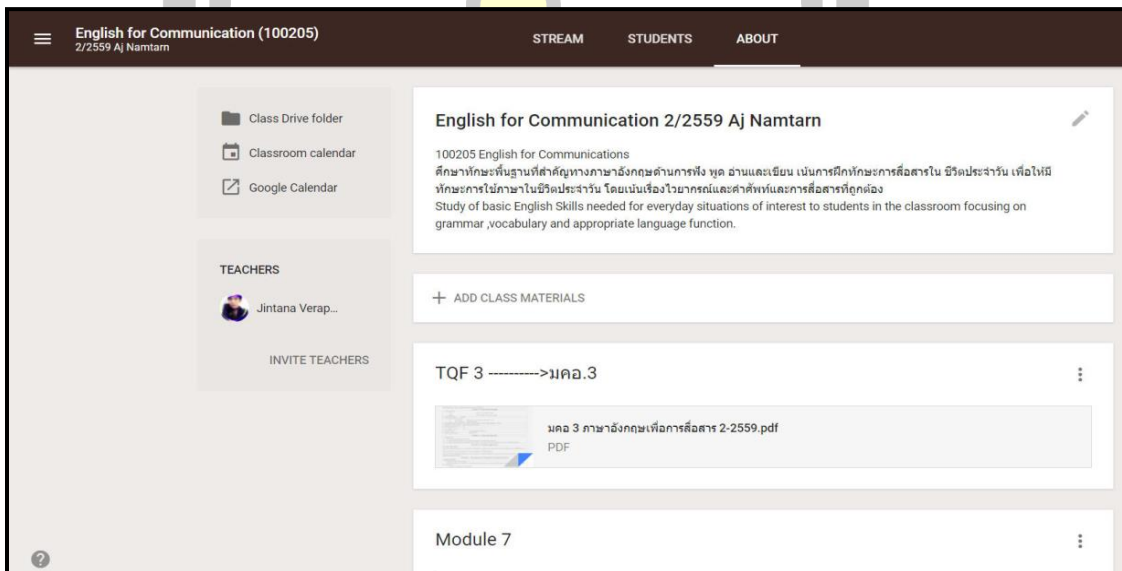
English for Communication (100205)
2/2559 Aj Namtarn

STREAM STUDENTS ABOUT

Class Drive folder

Classroom calendar

Google Calendar

TEACHERS

Jintana Verap...

INVITE TEACHERS

English for Communication 2/2559 Aj Namtarn

100205 English for Communications
ศึกษาทักษะพื้นฐานที่สำคัญทางภาษาอังกฤษด้านการฟัง พูด อ่านและเขียน เน้นการฝึกทักษะการสื่อสารใน ชีวิตประจำวัน เพื่อให้มีทักษะการใช้ภาษาในชีวิตประจำวัน โดยเน้นเรื่องไวยากรณ์และคำศัพท์และการสื่อสารที่ถูกต้อง
Study of basic English Skills needed for everyday situations of interest to students in the classroom focusing on grammar ,vocabulary and appropriate language function.

+ ADD CLASS MATERIALS

TQF 3 ---------->มคอ.3

มคอ 3 ภาษาอังกฤษเพื่อการสื่อสาร 2-2559.pdf
PDF

Module 7